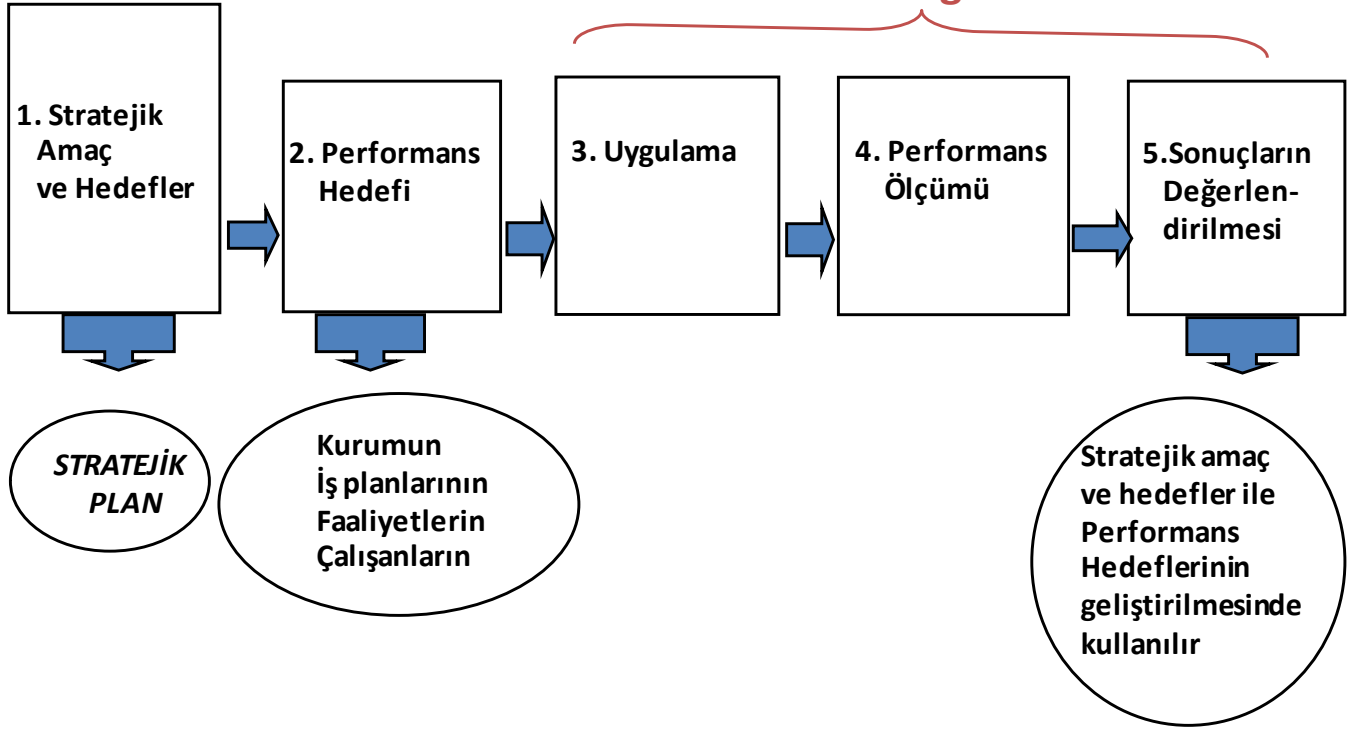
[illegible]

1. Stratejik Amaç ve Hedefler

2. Performans Hedefi

3. Uygulama

4. Performans Ölçümü

5.Sonuçların Değerlendirilmesi

STRATEJİK PLAN

Kurumun
İş planlarının
Faaliyetlerin
Çalışanların

Stratejik amaç ve hedefler ile Performans Hedeflerinin geliştirilmesinde kullanılır